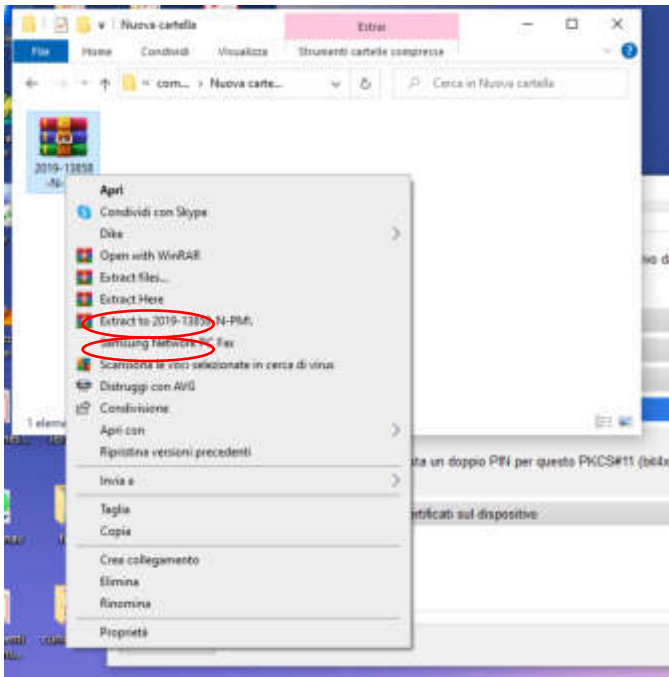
Nuova cartella
Estrai
File Home Condividi Visualizza Strumenti cartelle compresse
« com... › Nuova carte...
Cerca in Nuova cartella
2019-13858 -N-
Apri
Condividi con Skype
Dike
Open with WinRAR
Extract files...
Extract Here
Extract to 2019-13858-N-PM\
Samsung Network PC Fax
Scansiona le voci selezionate in cerca di virus
Distruggi con AVG
Condivisione
Apri con
Ripristina versioni precedenti
Invia a
Taglia
Copia
Crea collegamento
Elimina
Rinomina
Proprietà
1 elem
vo d
ta un doppio PIN per questo PKCS#11 (bit
tificati sul dispositivo